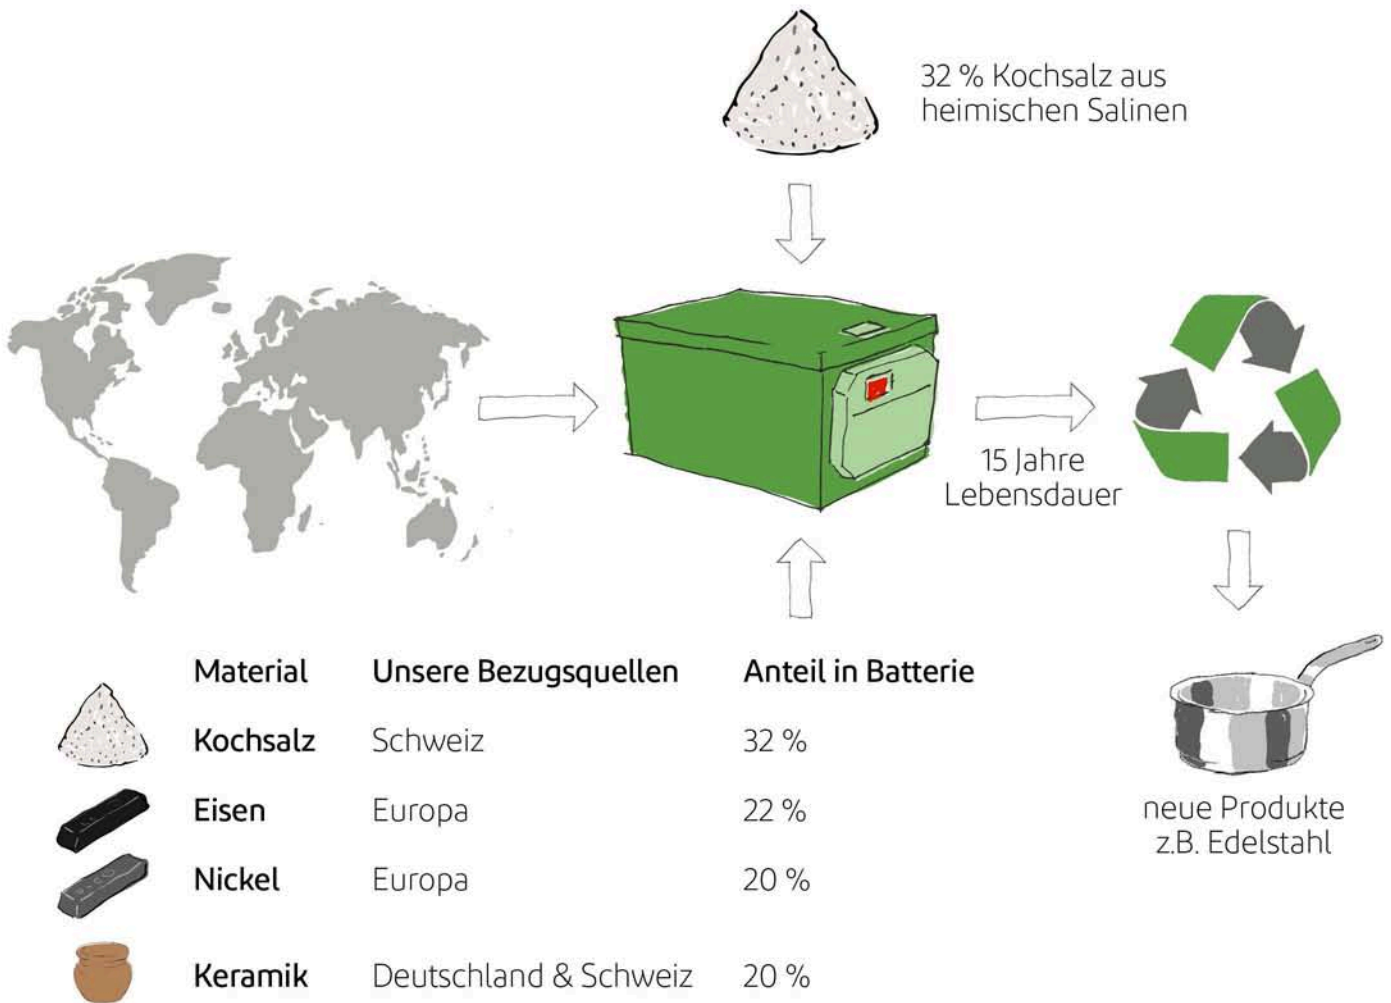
32 % Kochsalz aus heimischen Salinen

15 Jahre Lebensdauer

| Material | Unsere Bezugsquellen | Anteil in Batterie |
|---|---|---|
| Kochsalz | Schweiz | 32 % |
| Eisen | Europa | 22 % |
| Nickel | Europa | 20 % |
| Keramik | Deutschland & Schweiz | 20 % |

neue Produkte z.B. Edelstahl